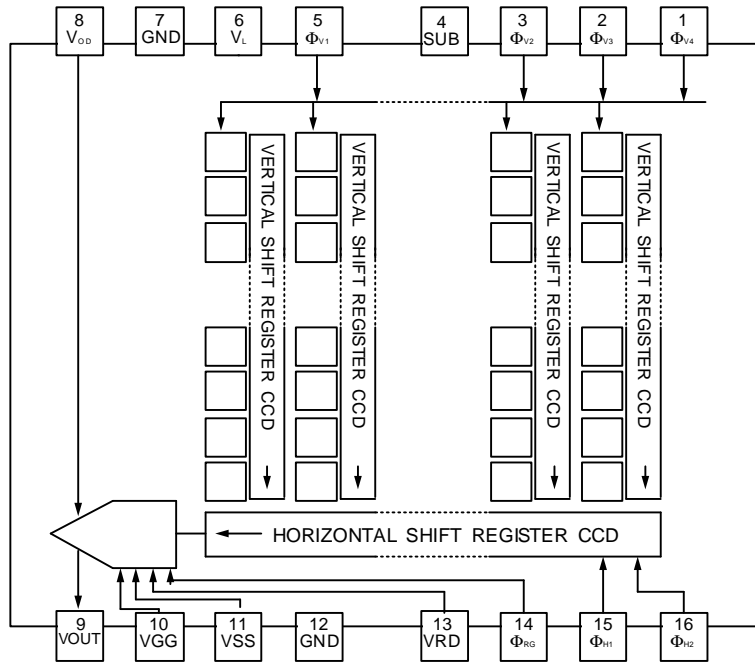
8
$V_{OD}$

7
GND

6
$V_L$

5
$\Phi_{V1}$

4
SUB

3
$\Phi_{V2}$

2
$\Phi_{V3}$

1
$\Phi_{V4}$

VERTICAL SHIFT REGISTER CCD

VERTICAL SHIFT REGISTER CCD

VERTICAL SHIFT REGISTER CCD

VERTICAL SHIFT REGISTER CCD

HORIZONTAL SHIFT REGISTER CCD

9
VOUT

10
VGG

11
VSS

12
GND

13
VRD

14
$\Phi_{RG}$

15
$\Phi_{H1}$

16
$\Phi_{H2}$